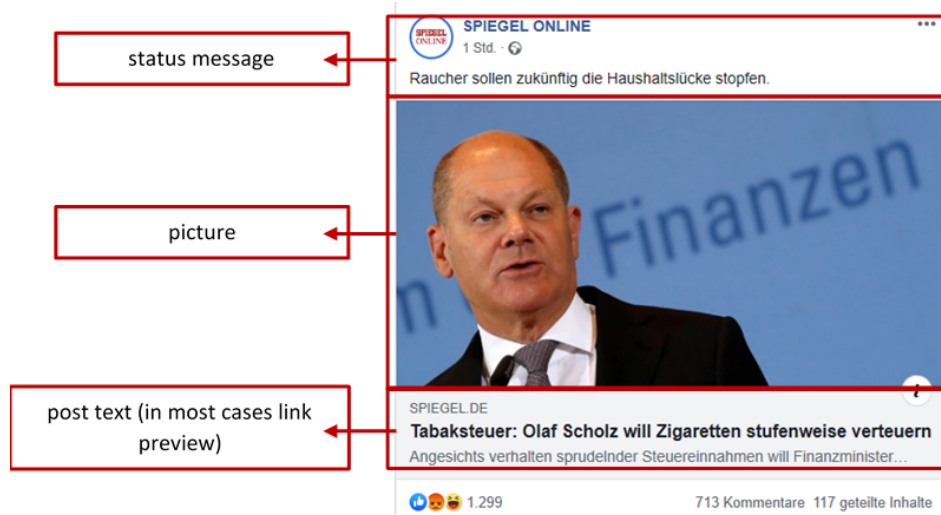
status message

picture

post text (in most cases link preview)

SPIEGEL ONLINE
SPIEGEL ONLINE
1 Std. ·
•••
Raucher sollen zukünftig die Haushaltslücke stopfen.

Finanzen

SPIEGEL.DE
Tabaksteuer: Olaf Scholz will Zigaretten stufenweise verteuern
Angesichts verhaltener sprudelnder Steuereinnahmen will Finanzminister...

1.299
713 Kommentare 117 geteilte Inhalte